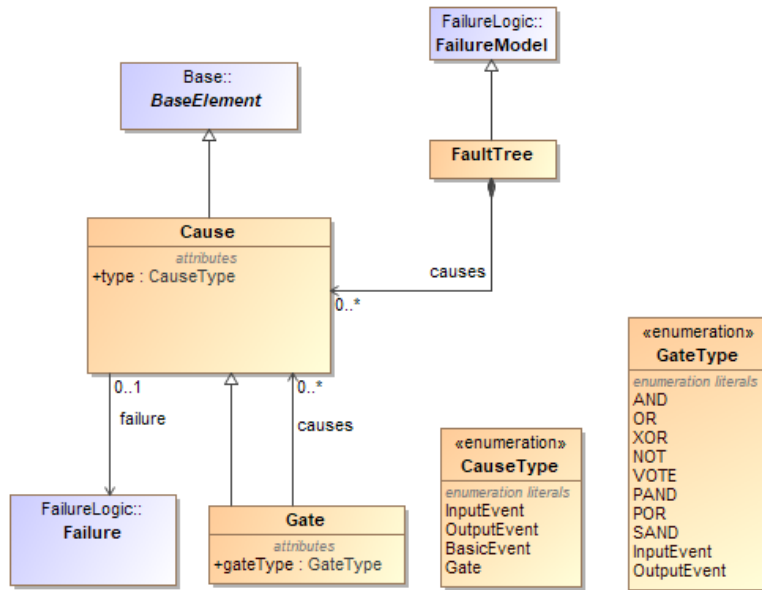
FailureLogic::
FailureModel

Base::
BaseElement

FaultTree

Cause
attributes
+type : CauseType

causes
0..*

0..1
failure

0..*
causes

FailureLogic::
Failure

Gate
attributes
+gateType : GateType

«enumeration»
CauseType
enumeration literals
InputEvent
OutputEvent
BasicEvent
Gate

«enumeration»
GateType
enumeration literals
AND
OR
XOR
NOT
VOTE
PAND
POR
SAND
InputEvent
OutputEvent